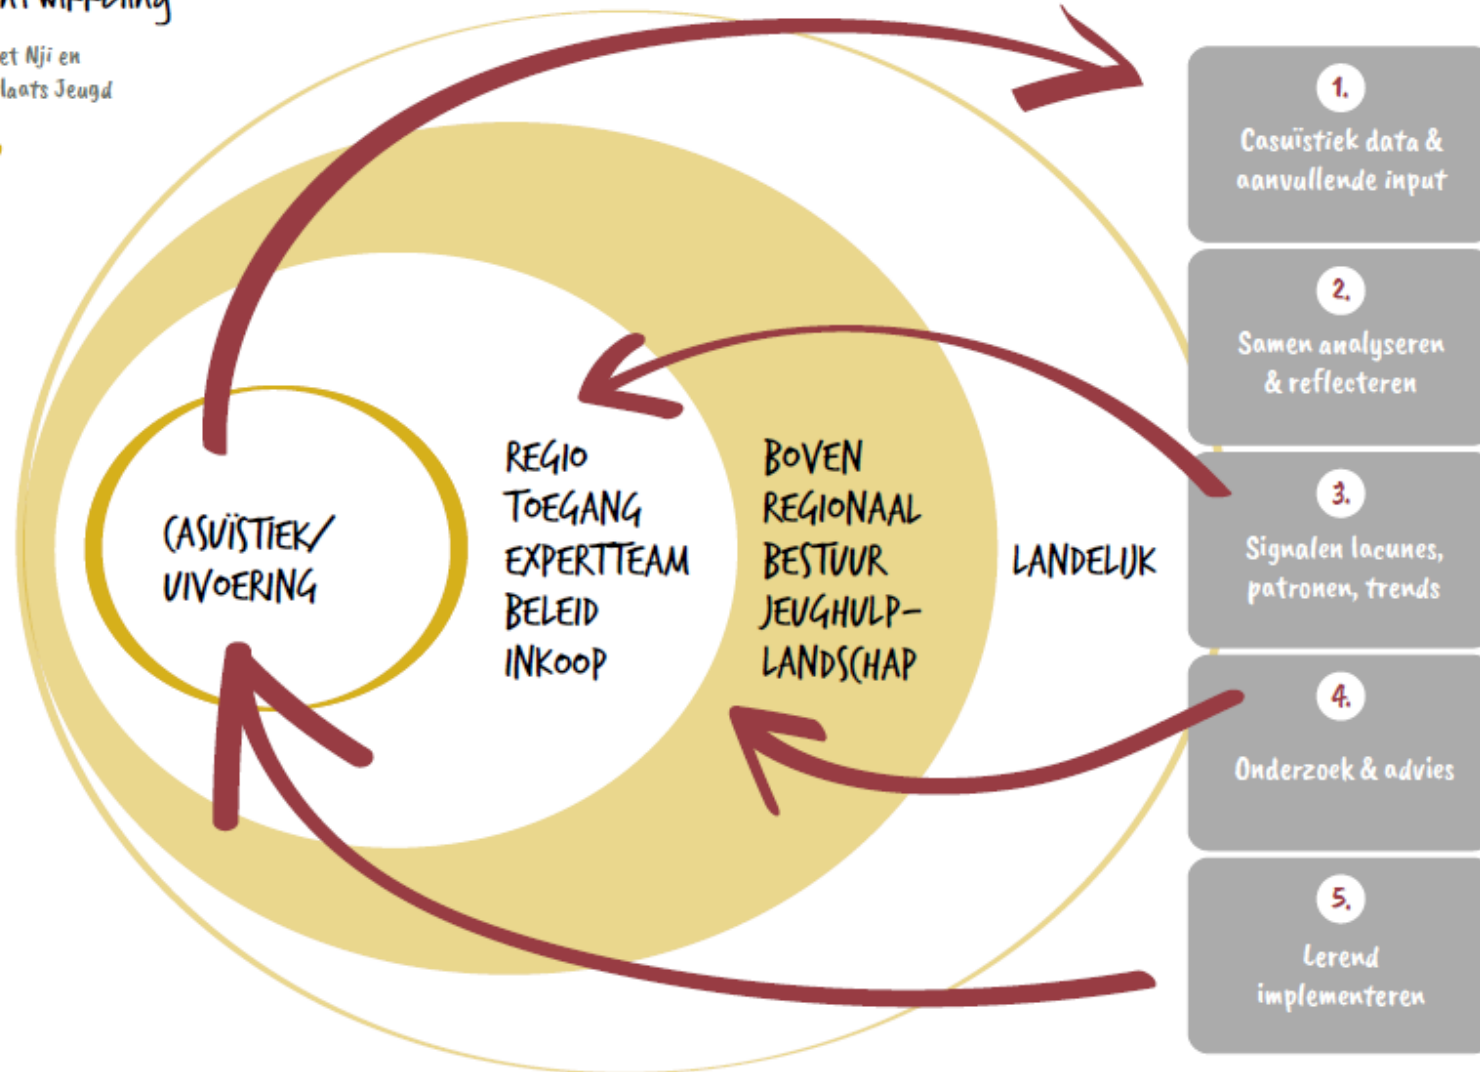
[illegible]

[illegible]et Nji en
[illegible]laats Jeugd

CASUÏSTIEK/
UIVOERING

REGIO
TOEGANG
EXPERTTEAM
BELEID
INKOOP

BOVEN
REGIONAAL
BESTUUR
JEUGHULP-
LANDSCHAP

LANDELIJK

1.
Casuïstiek data & aanvullende input

2.
Samen analyseren & reflecteren

3.
Signalen lacunes, patronen, trends

4.
Onderzoek & advies

5.
Lerend implementeren